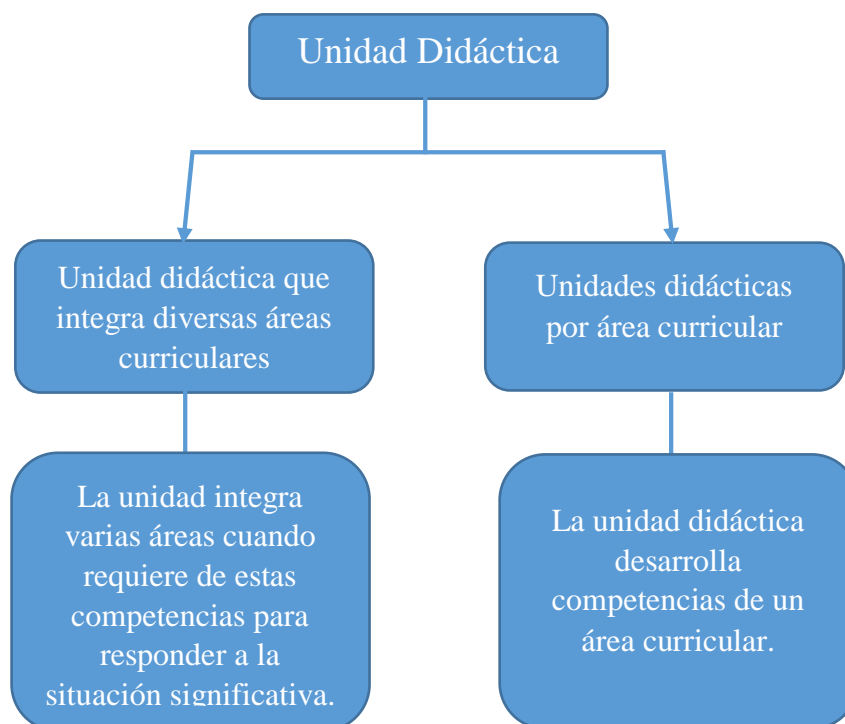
Unidad Didáctica

Unidad didáctica que integra diversas áreas curriculares

La unidad integra varias áreas cuando requiere de estas competencias para responder a la situación significativa.

Unidades didácticas por área curricular

La unidad didáctica desarrolla competencias de un área curricular.